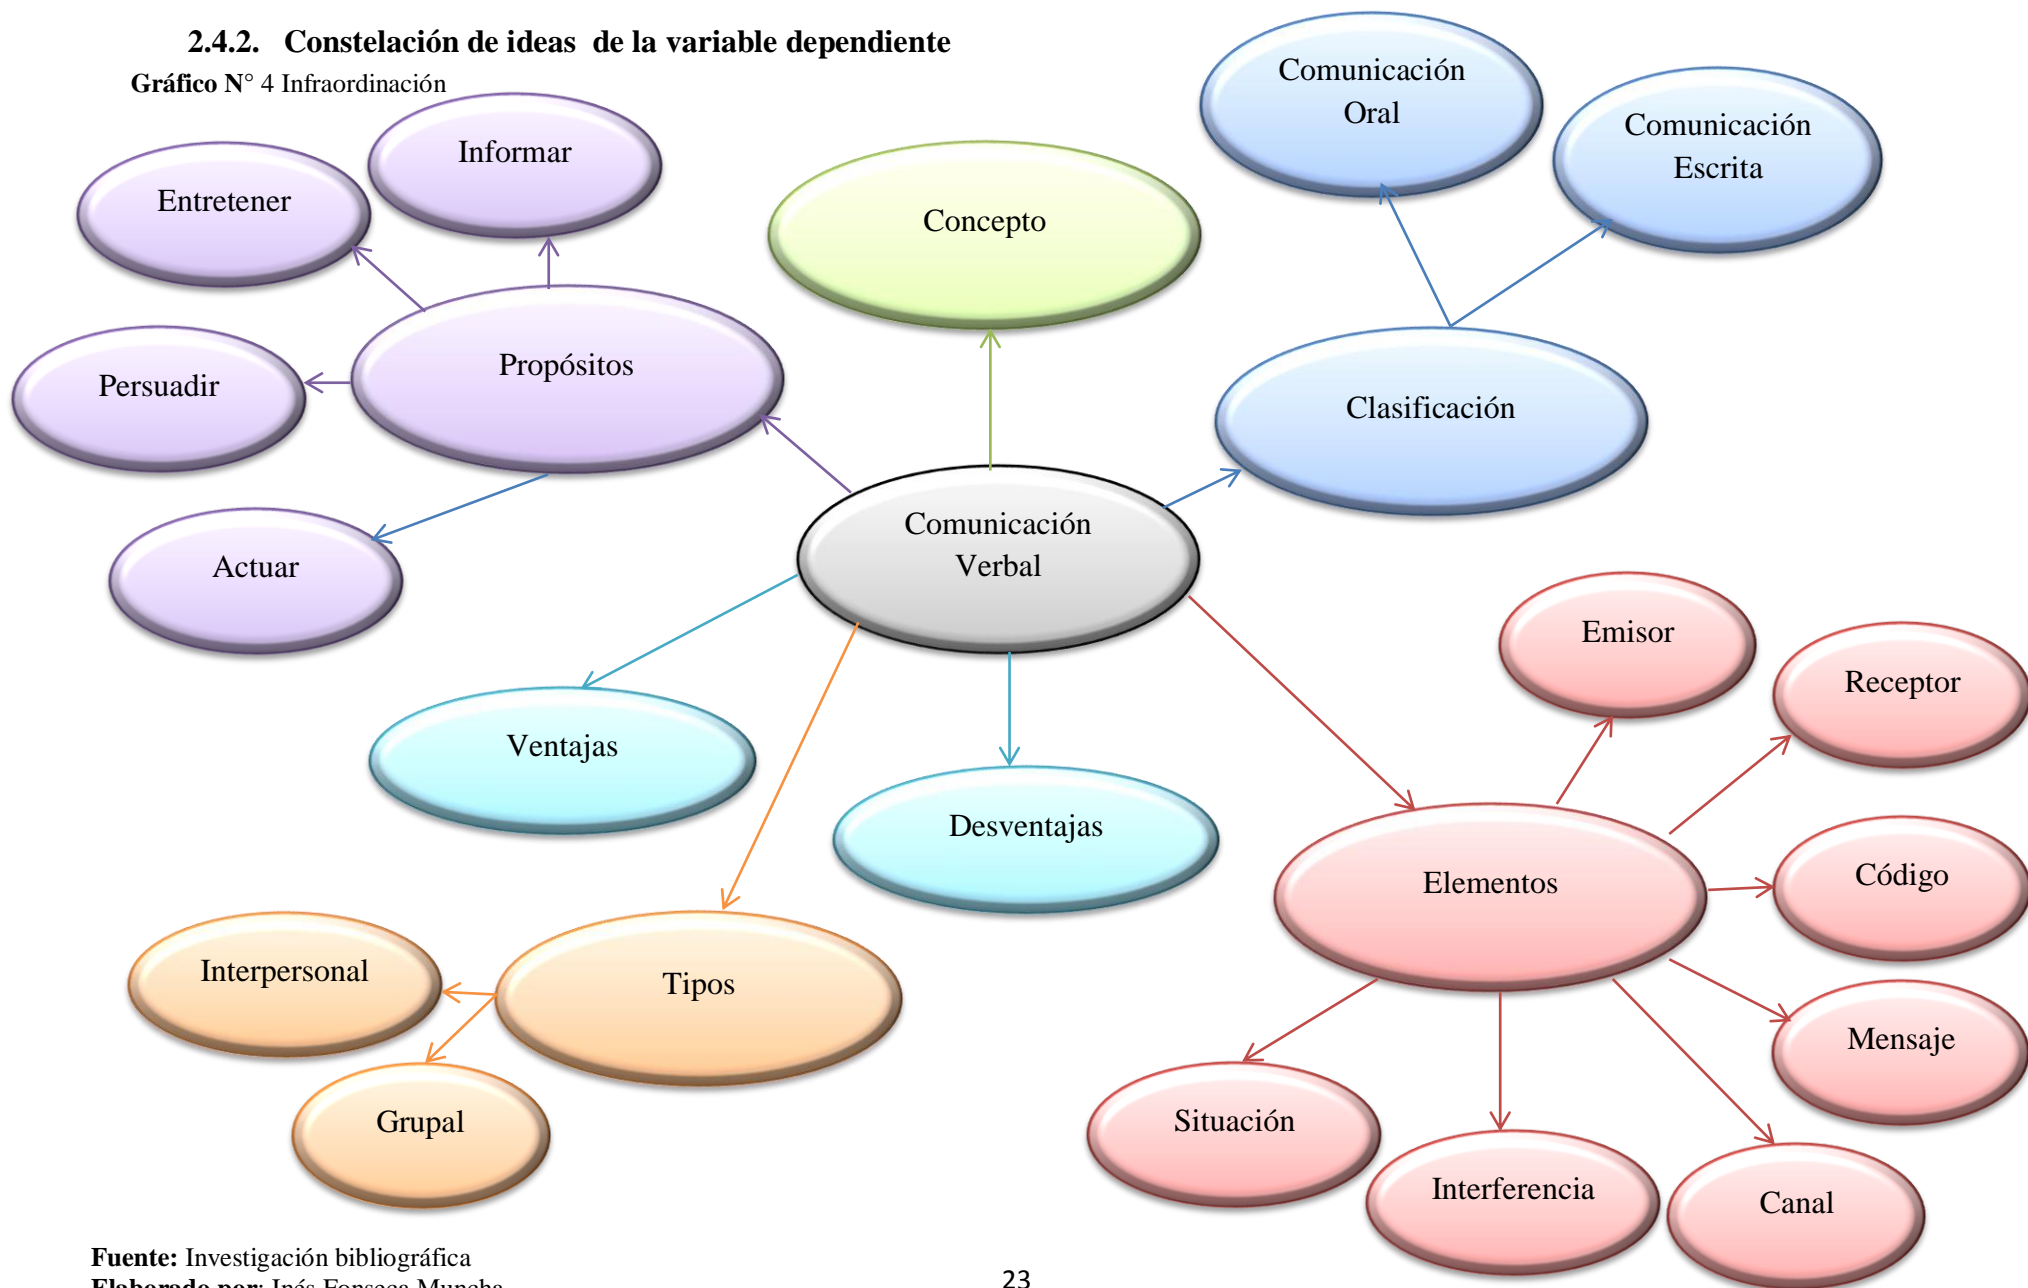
**2.4.2. Constelación de ideas de la variable dependiente**

**Gráfico N°** 4 Infraordinación

Comunicación Oral

Comunicación Escrita

Informar

Entretener

Concepto

Propósitos

Persuadir

Clasificación

Actuar

Comunicación Verbal

Emisor

Receptor

Ventajas

Desventajas

Elementos

Código

Interpersonal

Tipos

Mensaje

Grupal

Situación

Interferencia

Canal

**Fuente:** Investigación bibliográfica

**Elaborado por:** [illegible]

23